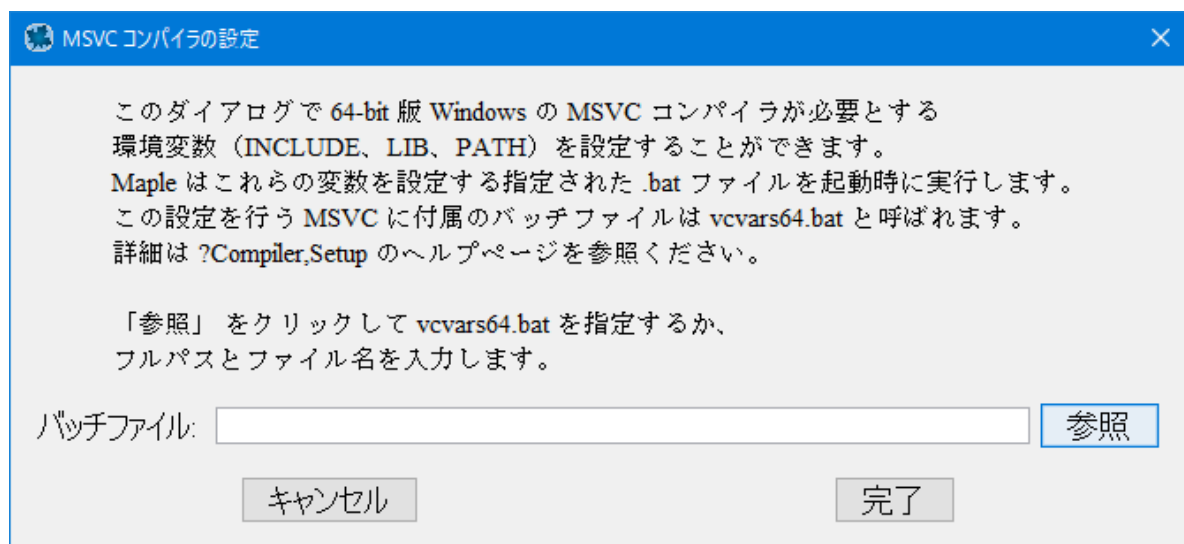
MSVC コンパイラの設定

このダイアログで 64-bit 版 Windows の MSVC コンパイラが必要とする環境変数（INCLUDE、LIB、PATH）を設定することができます。Maple はこれらの変数を設定する指定された .bat ファイルを起動時に実行します。この設定を行う MSVC に付属のバッチファイルは vcvars64.bat と呼ばれます。詳細は ?Compiler,Setup のヘルプページを参照ください。

「参照」 をクリックして vcvars64.bat を指定するか、フルパスとファイル名を入力します。

バッチファイル:

参照

キャンセル

完了